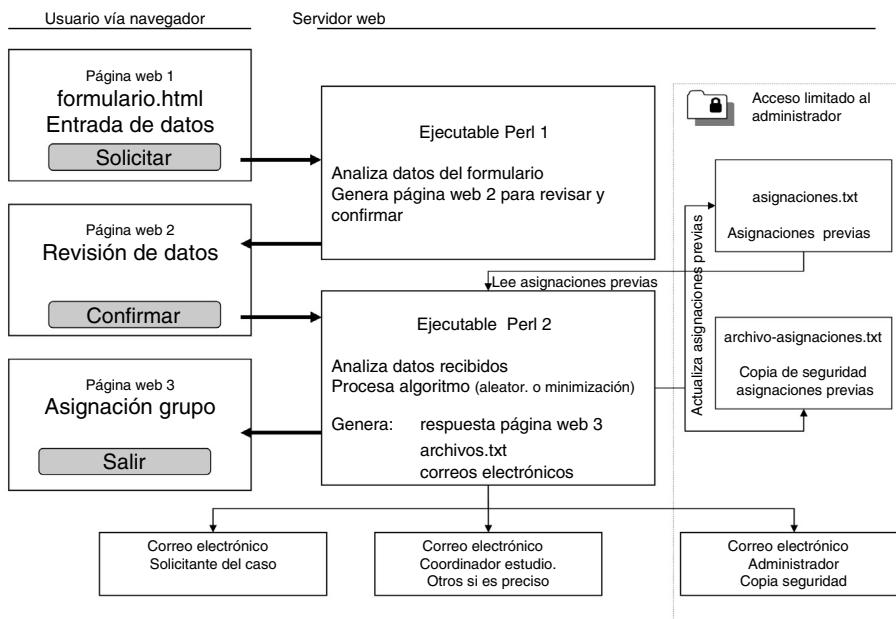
Usuario vía navegador

Servidor web

Página web 1
formulario.html
Entrada de datos
Solicitar

Página web 2
Revisión de datos
Confirmar

Página web 3
Asignación grupo
Salir

Ejecutable Perl 1

Analiza datos del formulario
Genera página web 2 para revisar y confirmar

Lee asignaciones previas

Ejecutable Perl 2

Analiza datos recibidos
Procesa algoritmo (aleator. o minimización)

Genera: respuesta página web 3
archivos.txt
correos electrónicos

Acceso limitado al administrador

asignaciones.txt

Asignaciones previas

Actualiza asignaciones previas

archivo-asignaciones.txt

Copia de seguridad asignaciones previas

Correo electrónico
Solicitante del caso

Correo electrónico
Coordinador estudio.
Otros si es preciso

Correo electrónico
Administrador
Copia seguridad